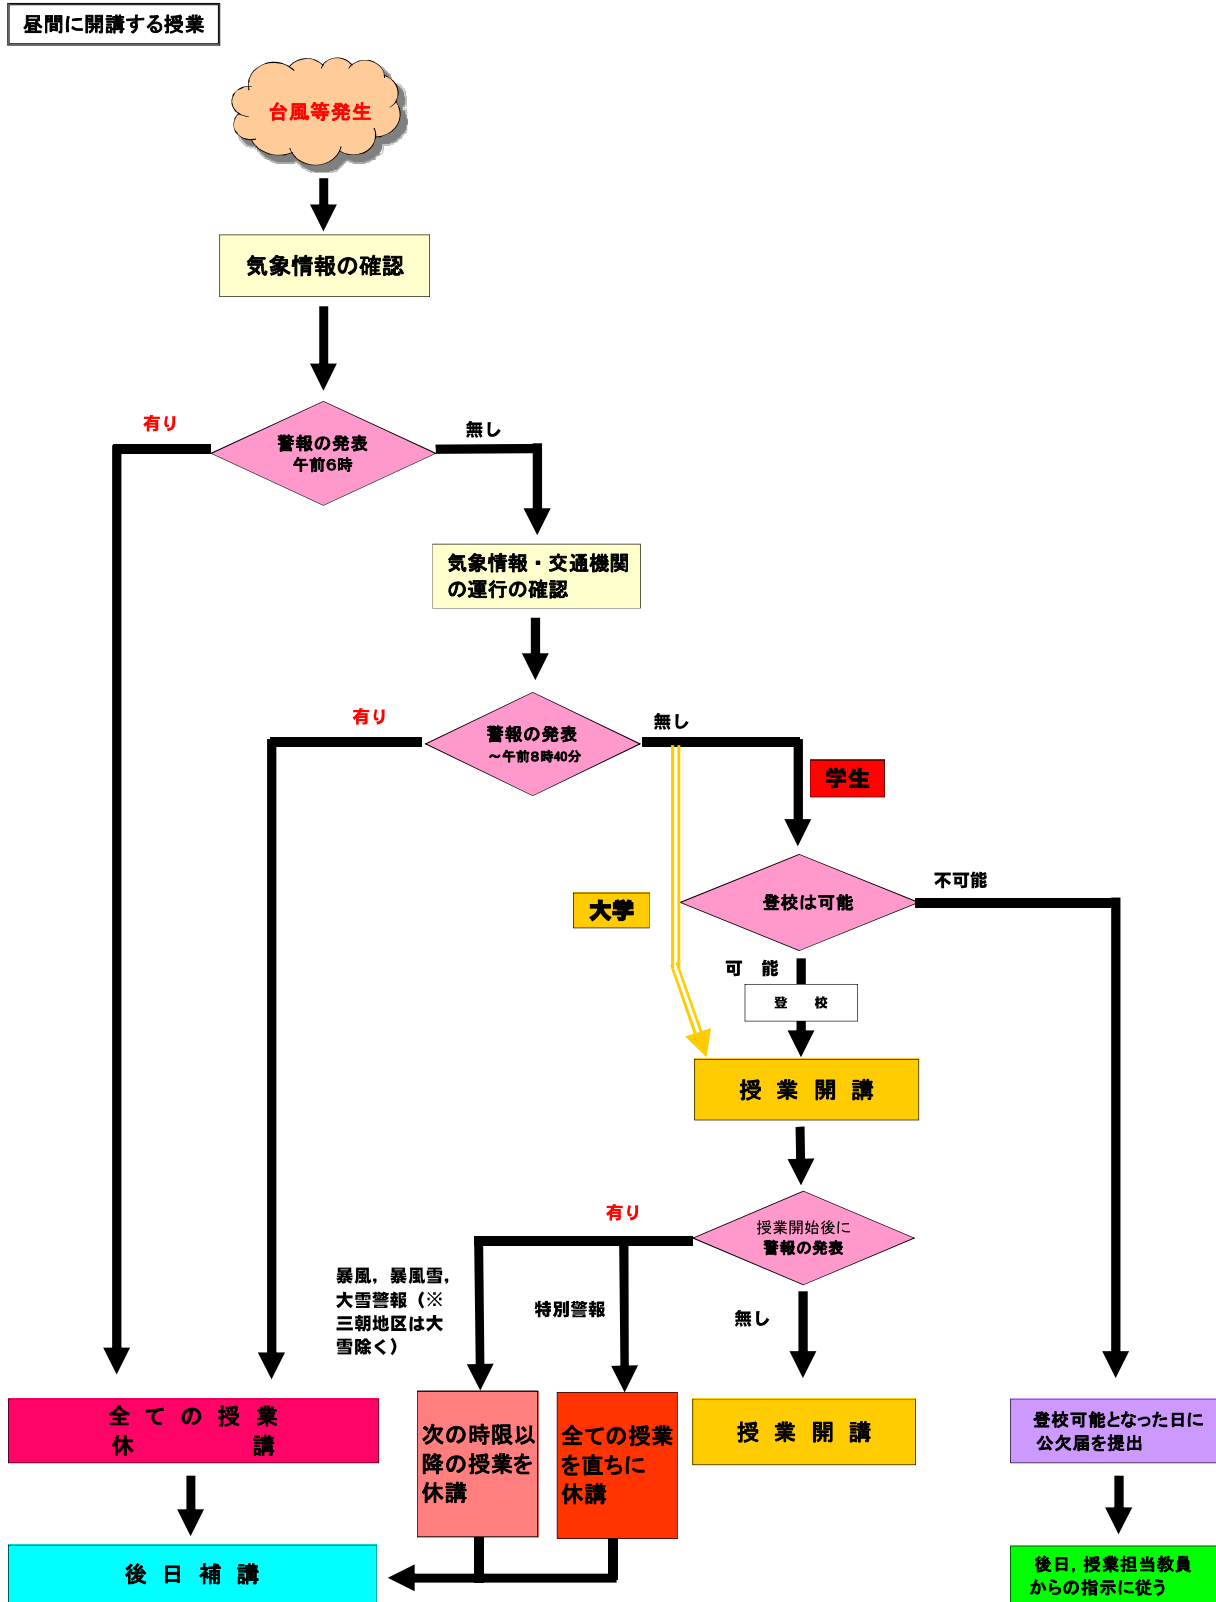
昼間に開講する授業

台風等発生

気象情報の確認

有り

警報の発表
午前6時

無し

気象情報・交通機関の運行の確認

有り

警報の発表
～午前8時40分

無し

学生

大学

登校は可能

不可能

可　能

登　校

授　業　開　講

有り

授業開始後に
警報の発表

暴風，暴風雪，大雪警報（※三朝地区は大雪除く）

特別警報

無し

全　て　の　授　業
休　　　　講

次の時限以降の授業を休講

全ての授業を直ちに休講

授　業　開　講

登校可能となった日に公欠届を提出

後　日　補　講

後日，授業担当教員からの指示に従う